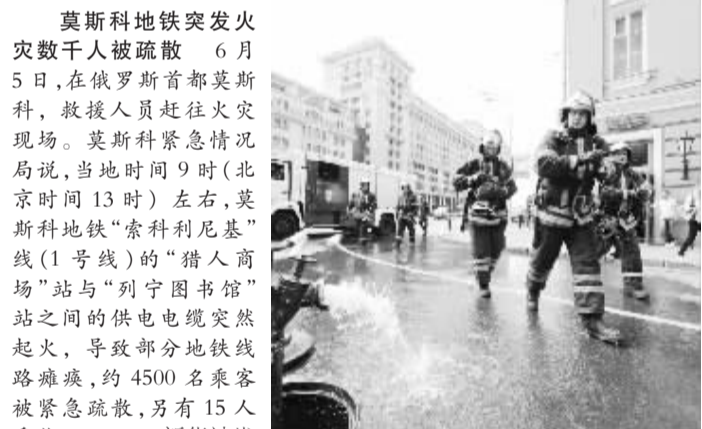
莫斯科地铁突发火灾数千人被疏散　6月5日，在俄罗斯首都莫斯科，救援人员赶往火灾现场。莫斯科紧急情况局说，当地时间9时（北京时间13时）左右，莫斯科地铁“索科利尼基”线（1号线）的“猎人商场”站与“列宁图书馆”站之间的供电电缆突然起火，导致部分地铁线路瘫痪，约4500名乘客被紧急疏散，另有15人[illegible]